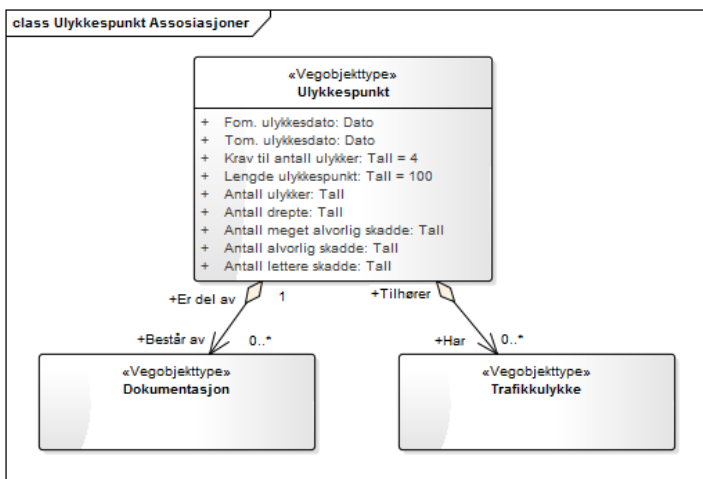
class Ulykkespunkt Assosiasjoner

«Vegobjekttype»
Ulykkespunkt

+ Fom. ulykkesdato: Dato
+ Tom. ulykkesdato: Dato
+ Krav til antall ulykker: Tall = 4
+ Lengde ulykkespunkt: Tall = 100
+ Antall ulykker: Tall
+ Antall drepte: Tall
+ Antall meget alvorlig skadde: Tall
+ Antall alvorlig skadde: Tall
+ Antall lettere skadde: Tall

+Er del av 1

+Består av 0..*

+Tilhører

+Har 0..*

«Vegobjekttype»
Dokumentasjon

«Vegobjekttype»
Trafikkulykke